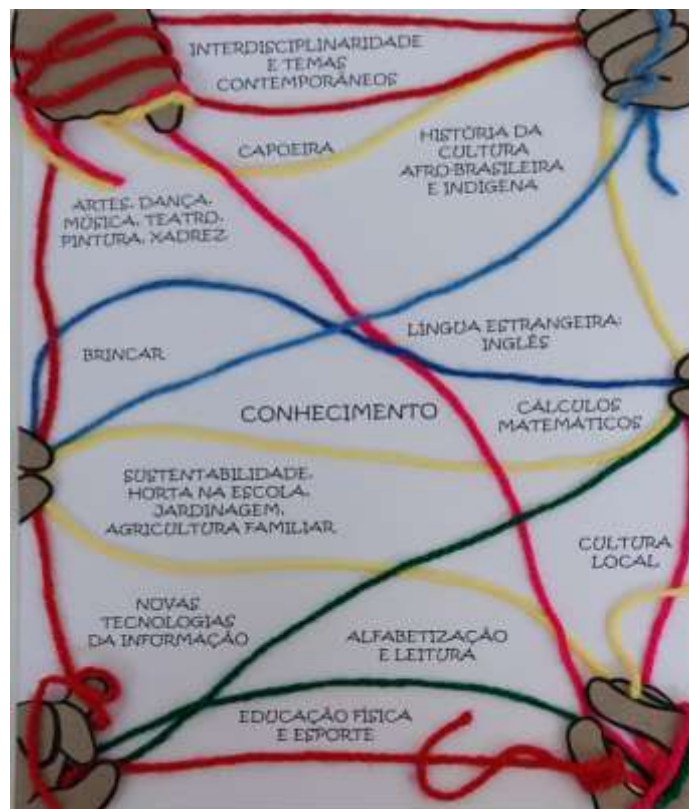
INTERDISCIPLINARIDADE E TEMAS CONTEMPORÂNEOS

CAPOEIRA

HISTÓRIA DA CULTURA AFRO-BRASILEIRA E INDÍGENA

ARTES: DANÇA, MÚSICA, TEATRO, PINTURA, XADREZ

BRINCAR

LÍNGUA ESTRANGEIRA: INGLÊS

CONHECIMENTO

CÁLCULOS MATEMÁTICOS

SUSTENTABILIDADE, HORTA NA ESCOLA, JARDINAGEM, AGRICULTURA FAMILIAR

CULTURA LOCAL

NOVAS TECNOLOGIAS DA INFORMAÇÃO

ALFABETIZAÇÃO E LEITURA

EDUCAÇÃO FÍSICA E ESPORTE